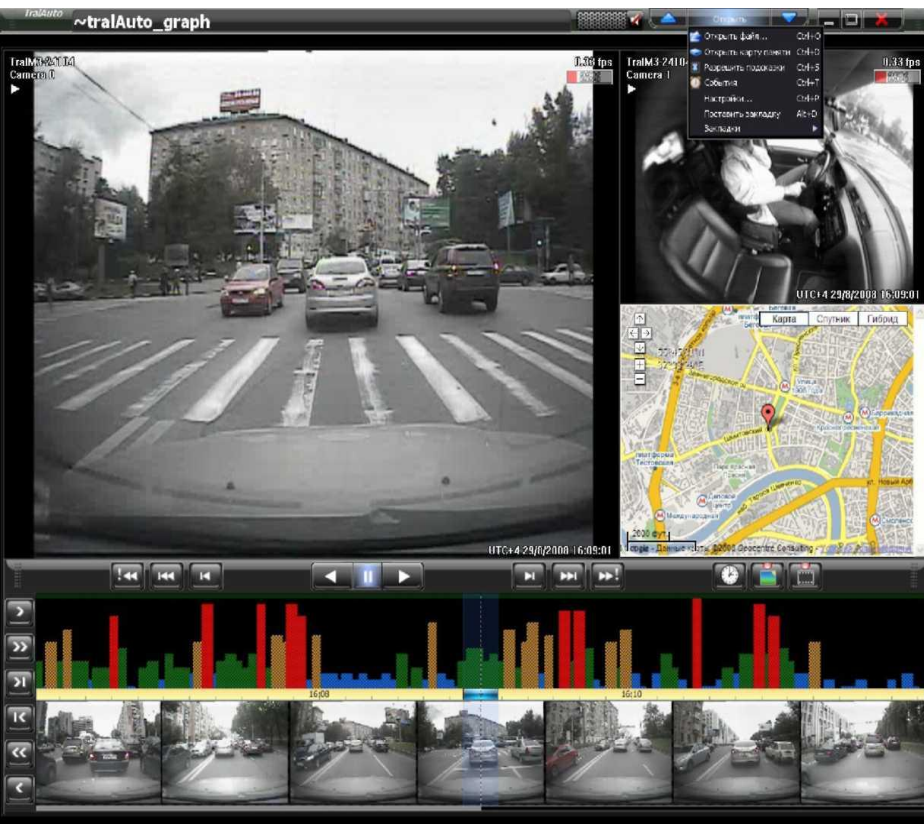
TralAuto ~tralAuto_graph

Открыть

Открыть файл... Ctrl+O
Открыть карту памяти Ctrl+D
Разрешить подсказки Ctrl+S
События Ctrl+T
Настройки... Ctrl+P
Поставить закладку Alt+D
Закладки

TralM3-2410 Camera 0
0.33 fps

TralM3-2410 Camera 1
0.33 fps

UTC+4 29/8/2008 16:09:01

Карта Спутник Гибрид

2000 фут

UTC+4 29/8/2008 16:09:01

16:08
16:10